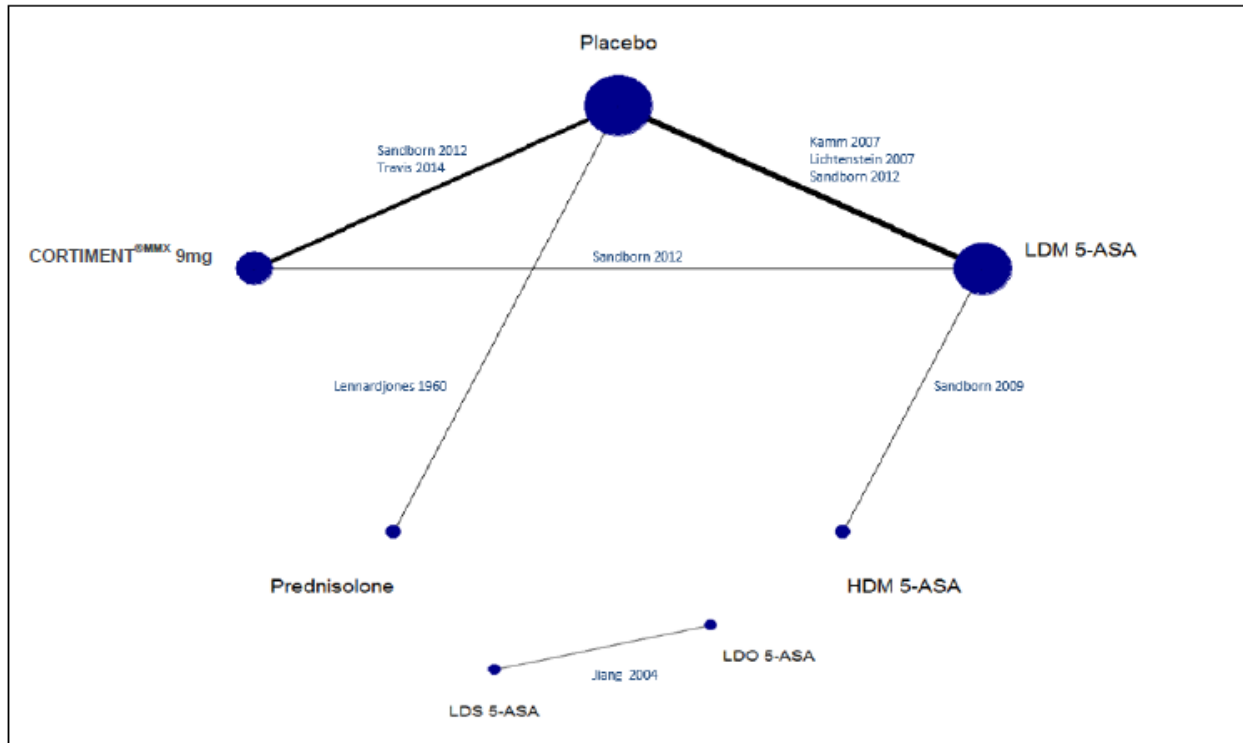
Placebo

Sandborn 2012
Travis 2014

Kamm 2007
Lichtenstein 2007
Sandborn 2012

CORTIMENT®MMX 9mg

Sandborn 2012

LDM 5-ASA

Lennardjones 1960

Sandborn 2009

Prednisolone

HDM 5-ASA

Jiang 2004

LDO 5-ASA

LDS 5-ASA